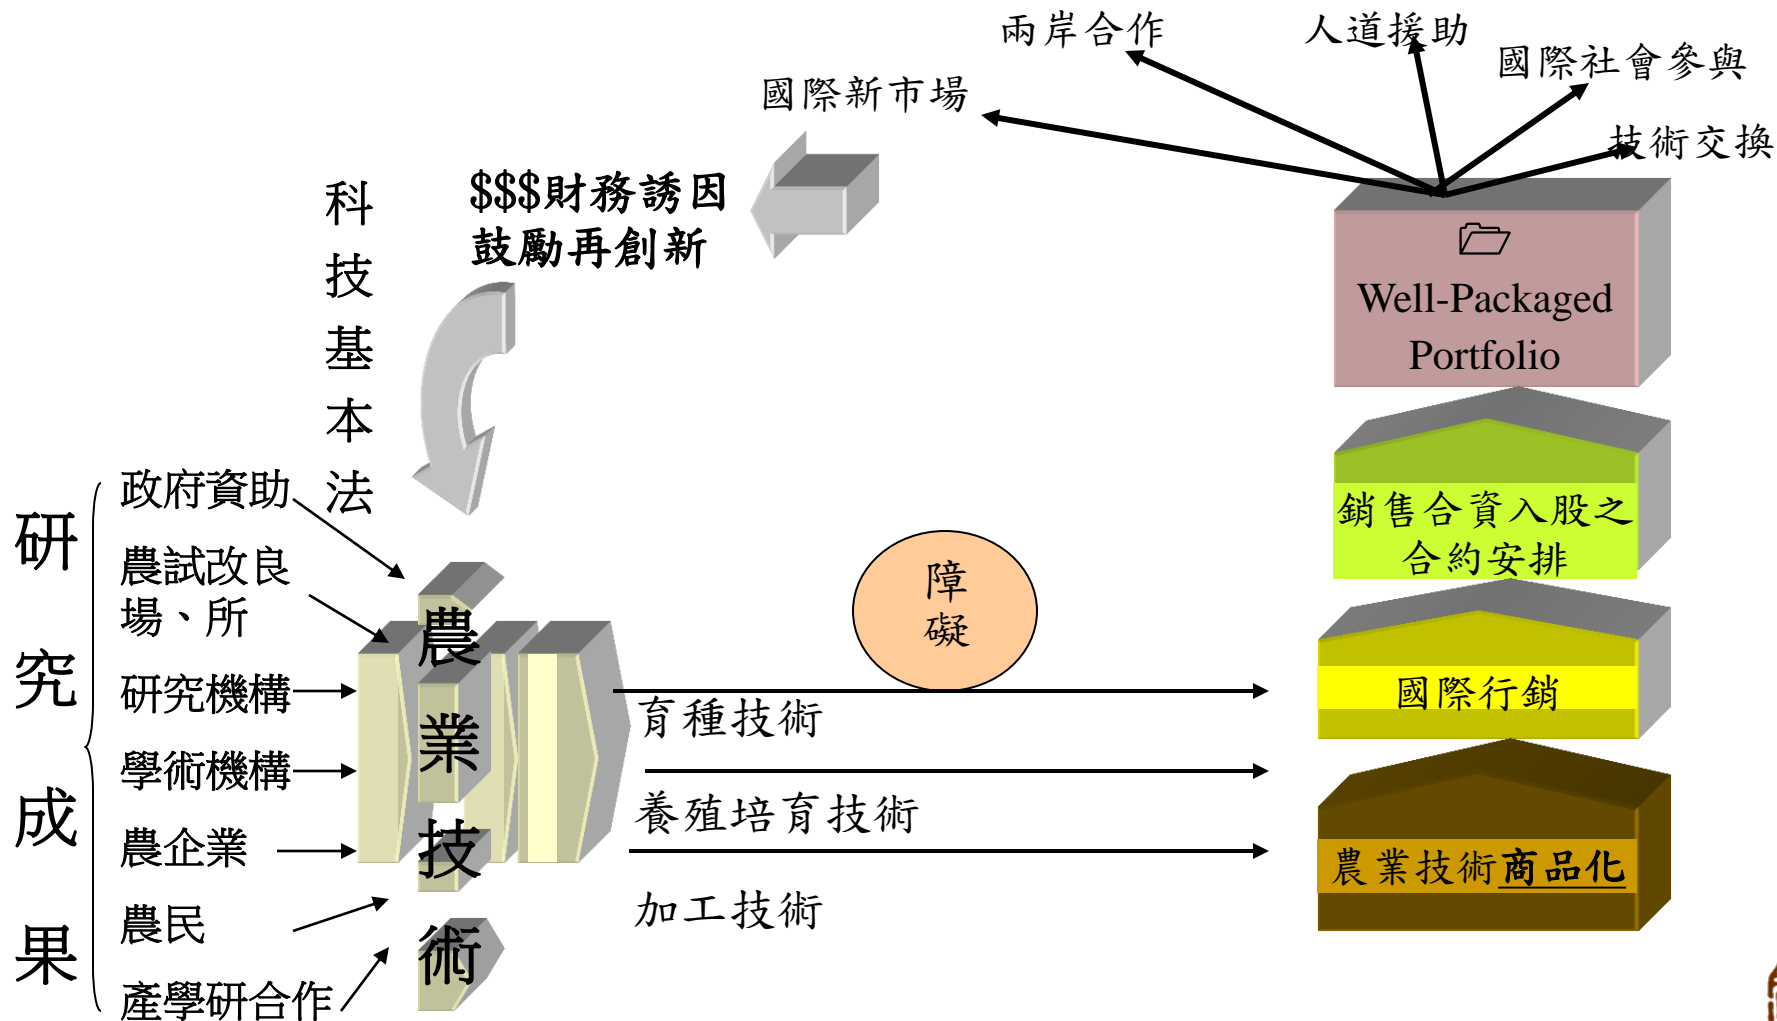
兩岸合作
人道援助
國際社會參與
國際新市場
技術交換
科技基本法
$$$財務誘因
鼓勵再創新
Well-Packaged Portfolio
銷售合資入股之合約安排
國際行銷
農業技術商品化
研究成果
政府資助
農試改良場、所
研究機構
學術機構
農企業
農民
產學研合作
農業技術
障礙
育種技術
養殖培育技術
加工技術